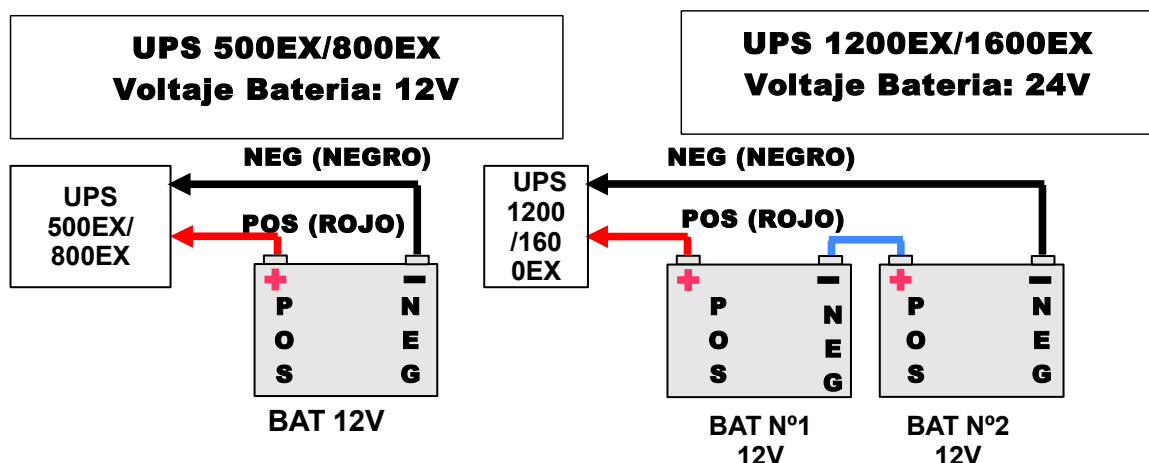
UPS 500EX/800EX
Voltaje Bateria: 12V

UPS 1200EX/1600EX
Voltaje Bateria: 24V

NEG (NEGRO)

UPS 500EX/ 800EX

POS (ROJO)

+ POS

− NEG

BAT 12V

NEG (NEGRO)

UPS 1200 /160 0EX

POS (ROJO)

+ POS

− NEG

+ POS

− NEG

BAT Nº1 12V

BAT Nº2 12V